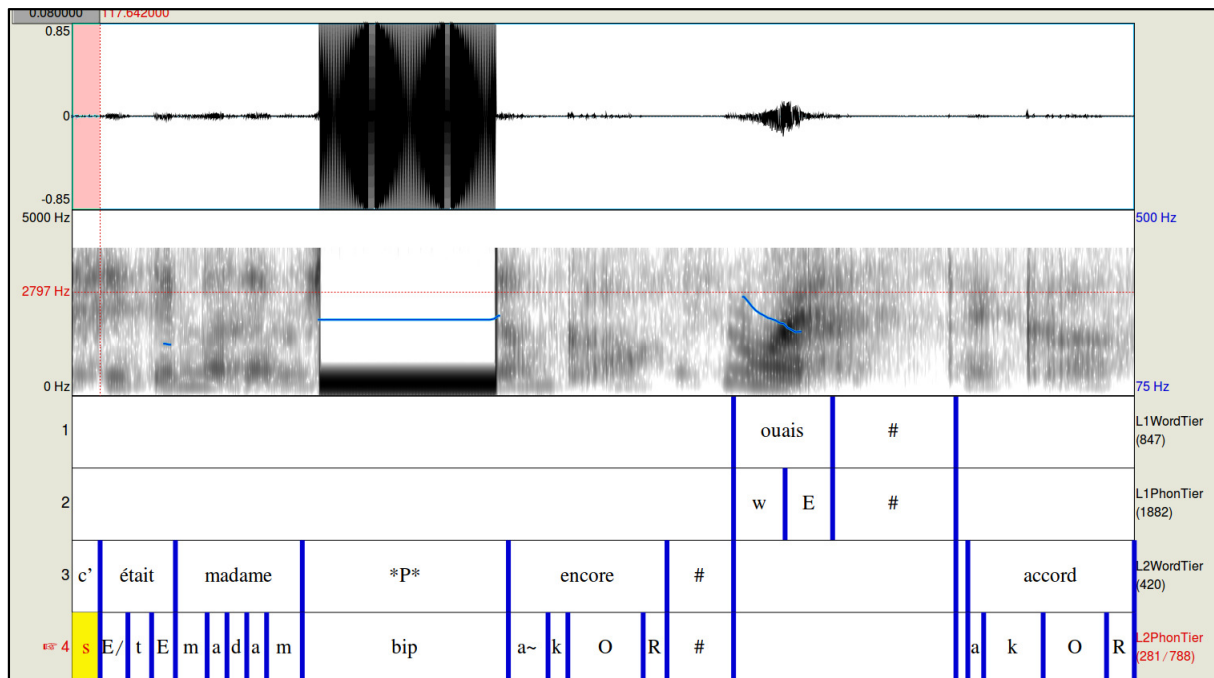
0.080000 117.642000

0.85

0

-0.85

5000 Hz

2797 Hz

0 Hz

500 Hz

75 Hz

1 ouais #
L1WordTier (847)

2 w E #
L1PhonTier (1882)

3 c' était madame *P* encore # accord
L2WordTier (420)

☞ 4 s E/ t E m a d a m bip a~ k O R # a k O R
L2PhonTier (281/788)